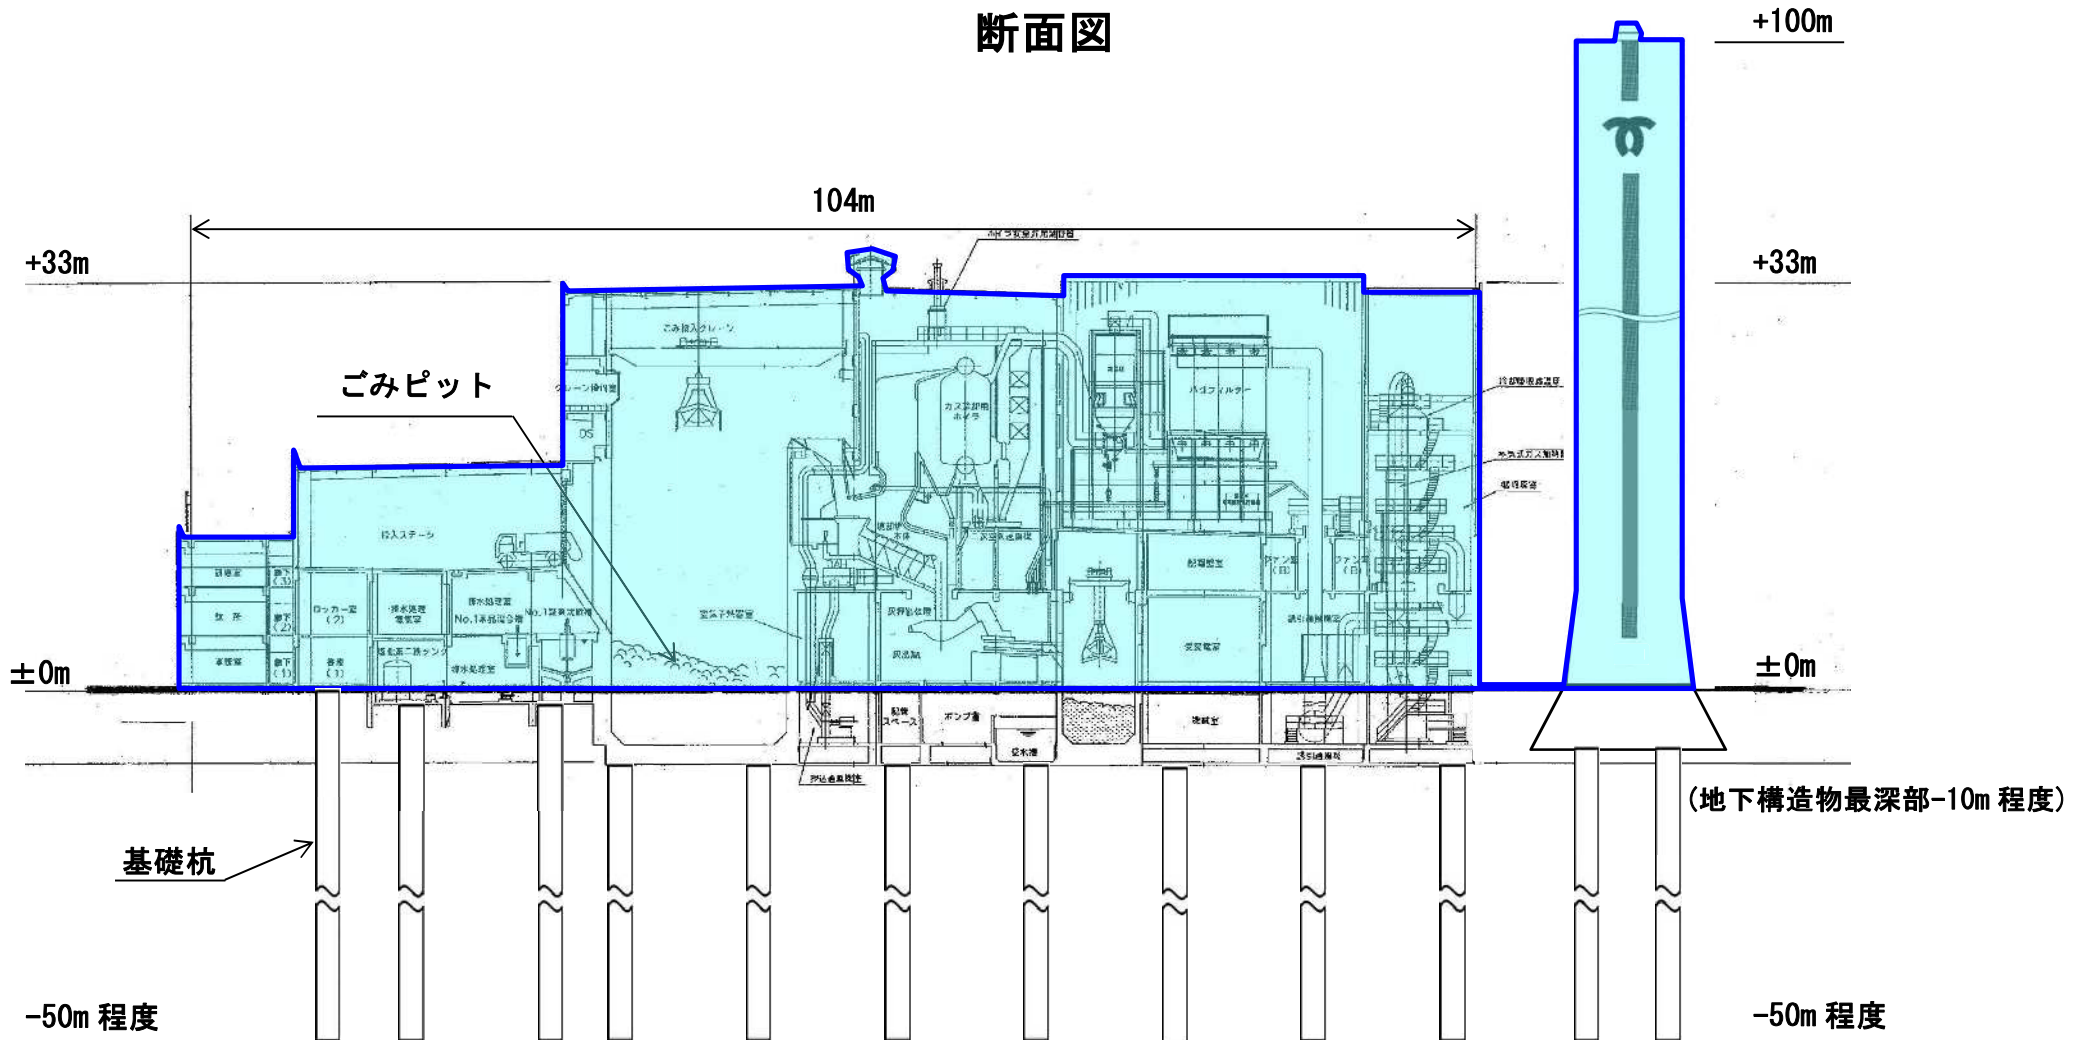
断面図

+100m

104m

+33m

+33m

ごみピット

ごみ投入クレーン

クレーン操作室

投入ステージ

ロッカー室(2)

排水処理電気室

排水処理室

No.1系排水槽

No.1系処理水槽

ガス冷却用ボイラ

バグフィルター

誘引送風機

ファン室

空気予熱器室

灰押出機

灰出室

受変電室

配電盤室

±0m

±0m

ポンプ室

配管スペース

(地下構造物最深部-10m 程度)

基礎杭

-50m 程度

-50m 程度